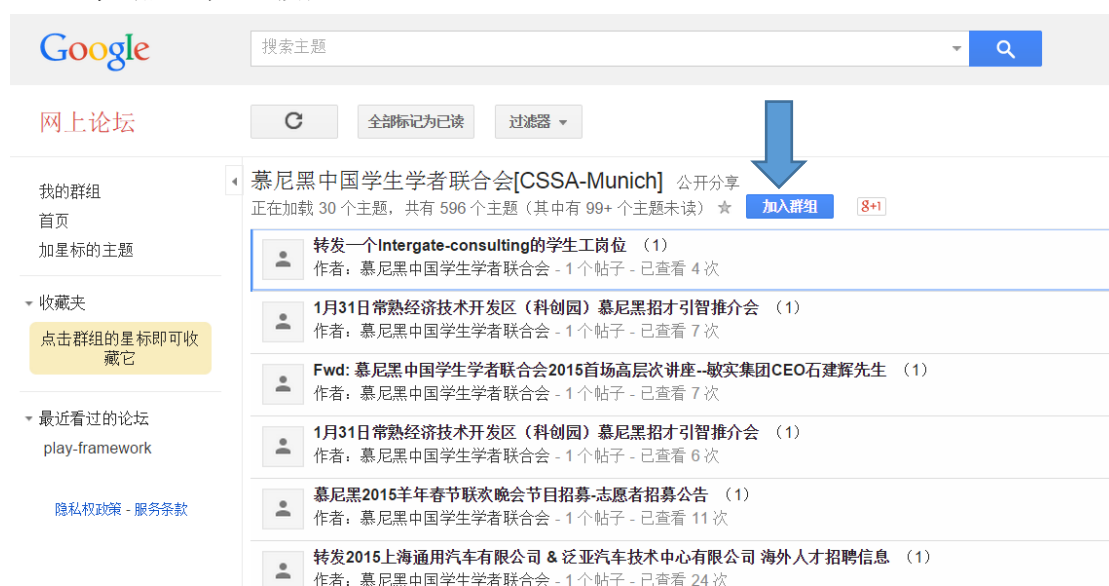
Google

搜索主题

网上论坛

全部标记为已读

过滤器

我的群组
首页
加星标的主题

收藏夹
点击群组的星标即可收藏它

最近看过的论坛
play-framework

隐私权政策 - 服务条款

慕尼黑中国学生学者联合会[CSSA-Munich] 公开分享
正在加载 30 个主题，共有 596 个主题（其中有 99+ 个主题未读）
加入群组
g+1

转发一个Intergate-consulting的学生工岗位 （1）
作者：慕尼黑中国学生学者联合会 - 1 个帖子 - 已查看 4 次

1月31日常熟经济技术开发区（科创园）慕尼黑招才引智推介会 （1）
作者：慕尼黑中国学生学者联合会 - 1 个帖子 - 已查看 7 次

Fwd: 慕尼黑中国学生学者联合会2015首场高层次讲座--敏实集团CEO石建辉先生 （1）
作者：慕尼黑中国学生学者联合会 - 1 个帖子 - 已查看 7 次

1月31日常熟经济技术开发区（科创园）慕尼黑招才引智推介会 （1）
作者：慕尼黑中国学生学者联合会 - 1 个帖子 - 已查看 6 次

慕尼黑2015羊年春节联欢晚会节目招募-志愿者招募公告 （1）
作者：慕尼黑中国学生学者联合会 - 1 个帖子 - 已查看 11 次

转发2015上海通用汽车有限公司 & 泛亚汽车技术中心有限公司 海外人才招聘信息 （1）
作者：慕尼黑中国学生学者联合会 - 1 个帖子 - 已查看 24 次